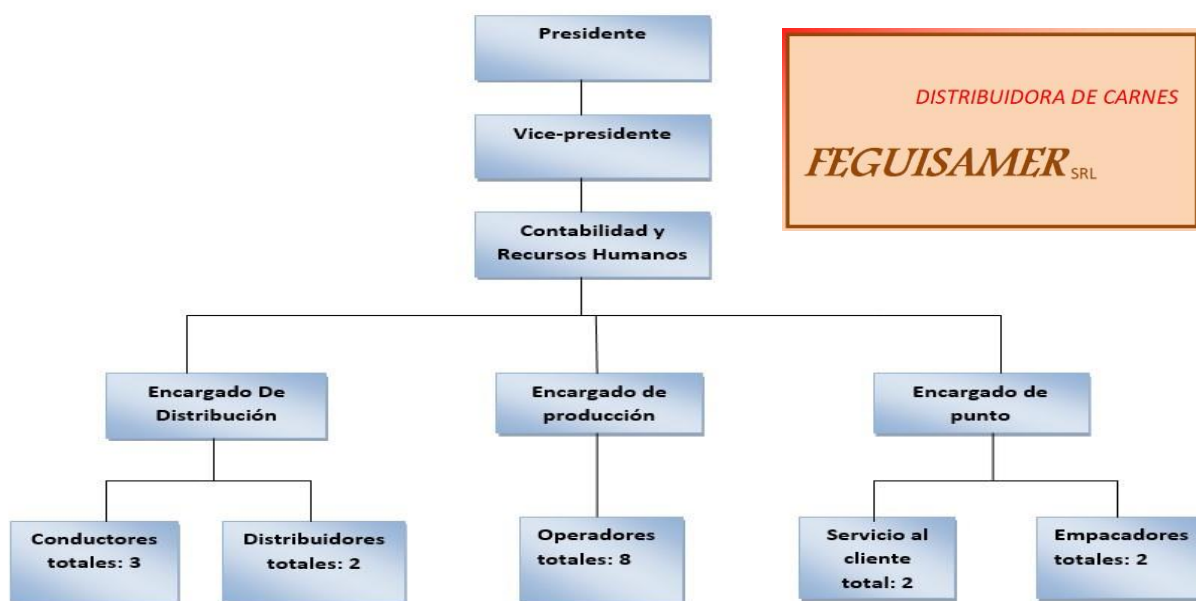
Presidente

DISTRIBUIDORA DE CARNES

FEGUISAMER SRL

Vice-presidente

Contabilidad y Recursos Humanos

Encargado De Distribución

Encargado de producción

Encargado de punto

Conductores totales: 3

Distribuidores totales: 2

Operadores totales: 8

Servicio al cliente total: 2

Empacadores totales: 2